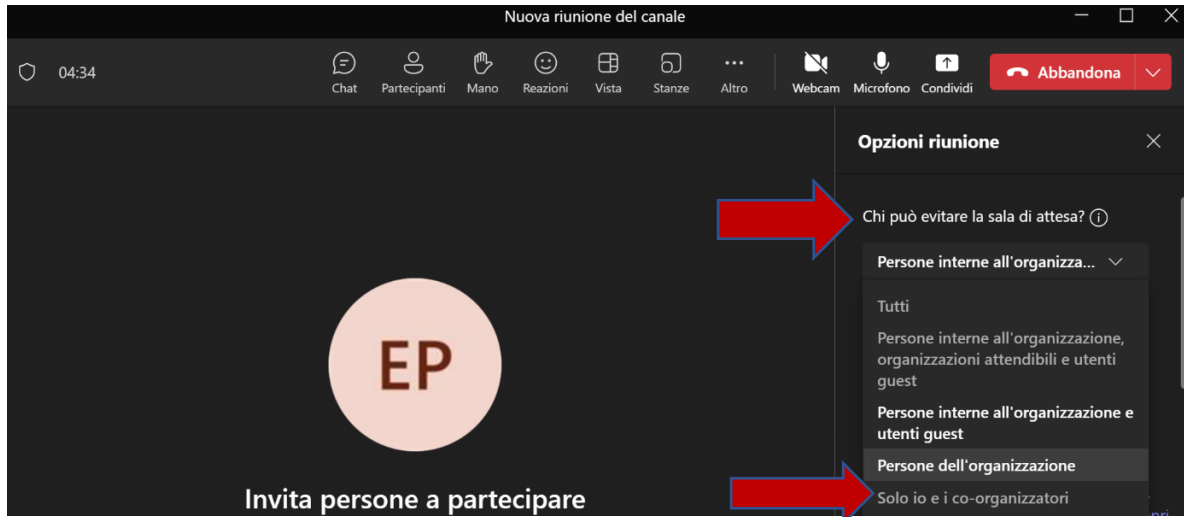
Nuova riunione del canale

04:34

Chat Partecipanti Mano Reazioni Vista Stanze Altro Webcam Microfono Condividi Abbandona

Opzioni riunione

Chi può evitare la sala di attesa?

Persone interne all'organizza...

Tutti

Persone interne all'organizzazione, organizzazioni attendibili e utenti guest

Persone interne all'organizzazione e utenti guest

Persone dell'organizzazione

Solo io e i co-organizzatori

EP

Invita persone a partecipare